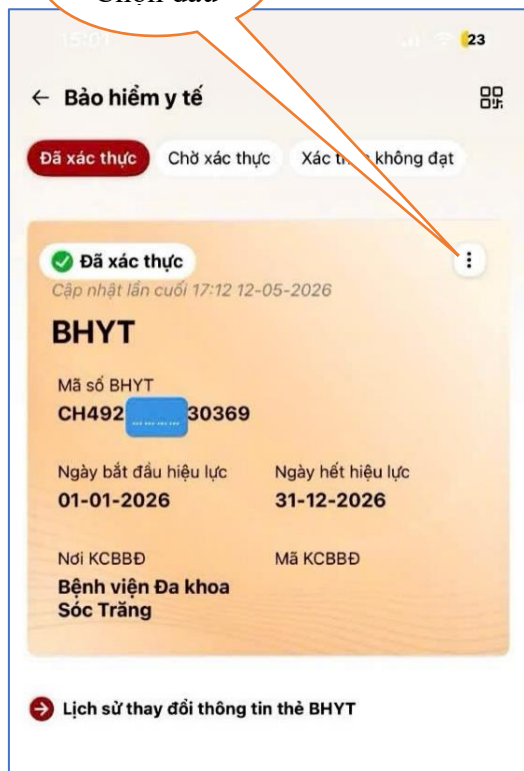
Chọn dấu

15:01 23

← Bảo hiểm y tế

Đã xác thực | Chờ xác thực | Xác th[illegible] không đạt

Đã xác thực
Cập nhật lần cuối 17:12 12-05-2026

BHYT

Mã số BHYT
CH492 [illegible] 30369

Ngày bắt đầu hiệu lực
01-01-2026

Ngày hết hiệu lực
31-12-2026

Nơi KCBBĐ
Bệnh viện Đa khoa Sóc Trăng

Mã KCBBĐ

Lịch sử thay đổi thông tin thẻ BHYT